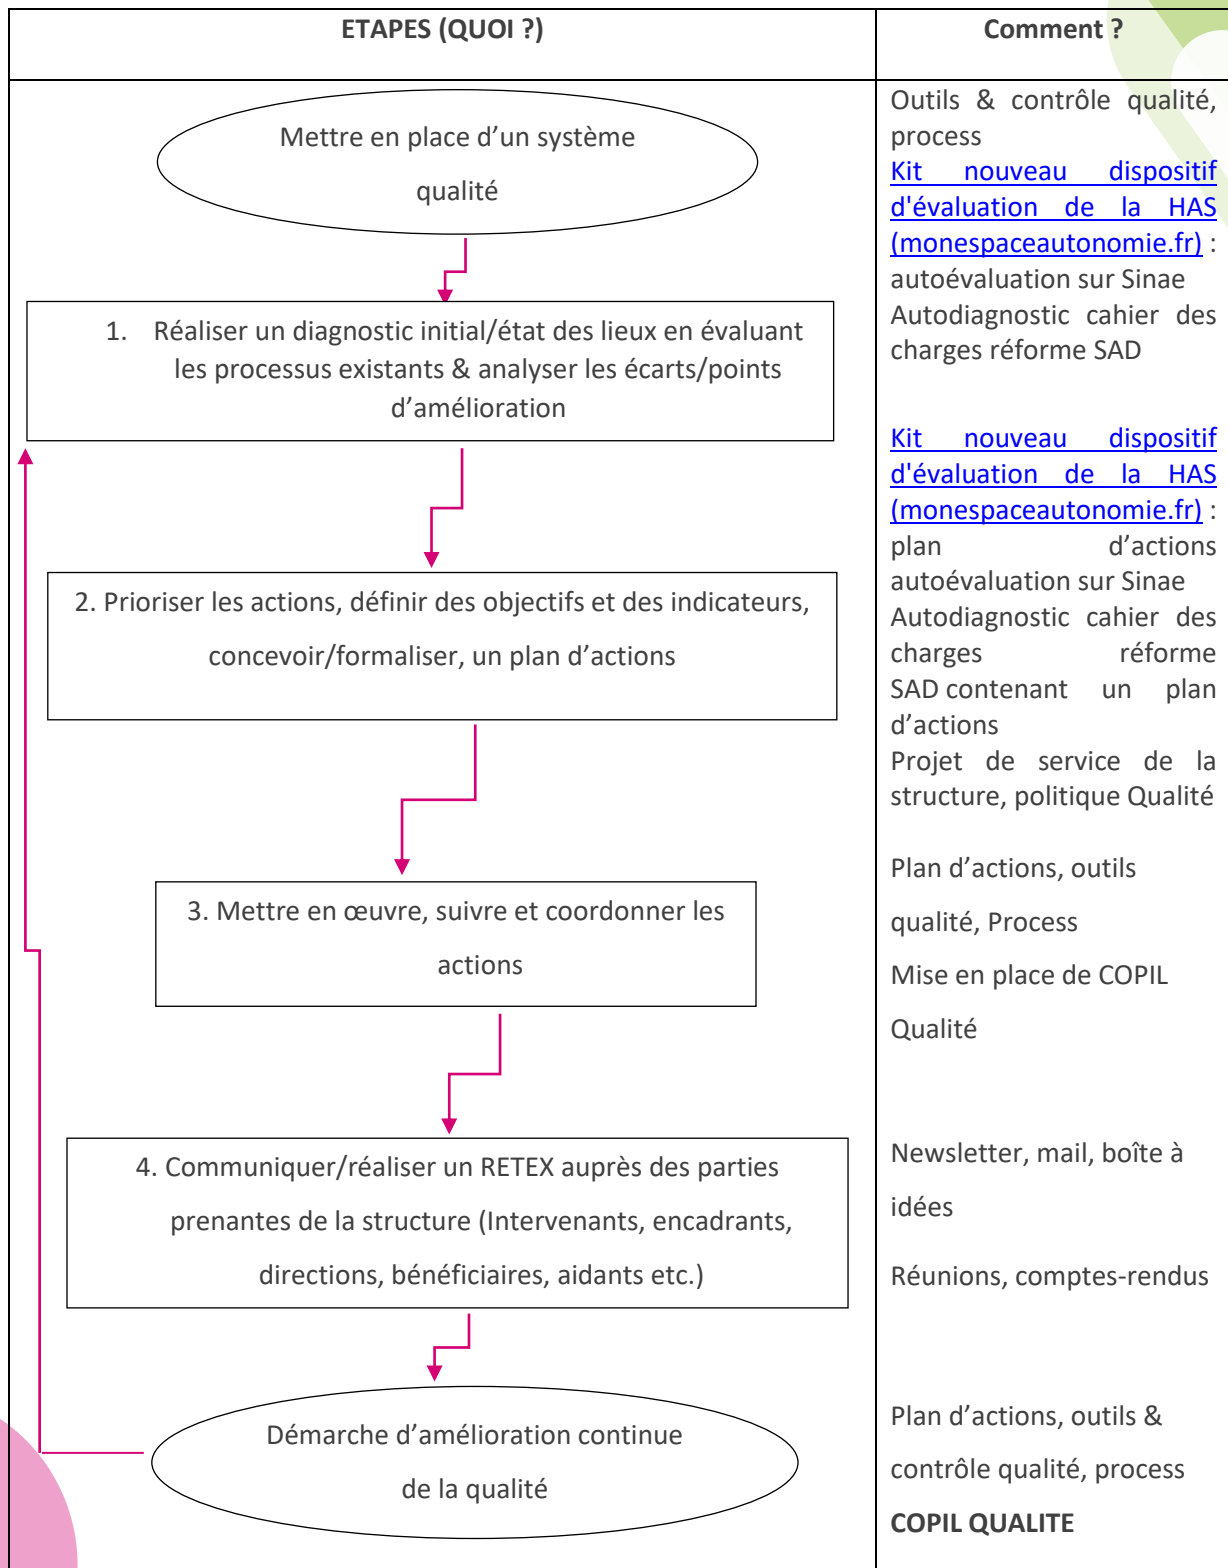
| ETAPES (QUOI ?) | Comment ? |
|---|---|
| Mettre en place d'un système qualité | Outils & contrôle qualité, process<br>Kit nouveau dispositif d'évaluation de la HAS (monespaceautonomie.fr) : autoévaluation sur Sinae<br>Autodiagnostic cahier des charges réforme SAD |
| 1. Réaliser un diagnostic initial/état des lieux en évaluant les processus existants & analyser les écarts/points d'amélioration | |
| 2. Prioriser les actions, définir des objectifs et des indicateurs, concevoir/formaliser, un plan d'actions | Kit nouveau dispositif d'évaluation de la HAS (monespaceautonomie.fr) : plan d'actions autoévaluation sur Sinae<br>Autodiagnostic cahier des charges réforme SAD contenant un plan d'actions<br>Projet de service de la structure, politique Qualité |
| 3. Mettre en œuvre, suivre et coordonner les actions | Plan d'actions, outils qualité, Process<br>Mise en place de COPIL Qualité |
| 4. Communiquer/réaliser un RETEX auprès des parties prenantes de la structure (Intervenants, encadrants, directions, bénéficiaires, aidants etc.) | Newsletter, mail, boîte à idées<br>Réunions, comptes-rendus |
| Démarche d'amélioration continue de la qualité | Plan d'actions, outils & contrôle qualité, process<br>COPIL QUALITE |